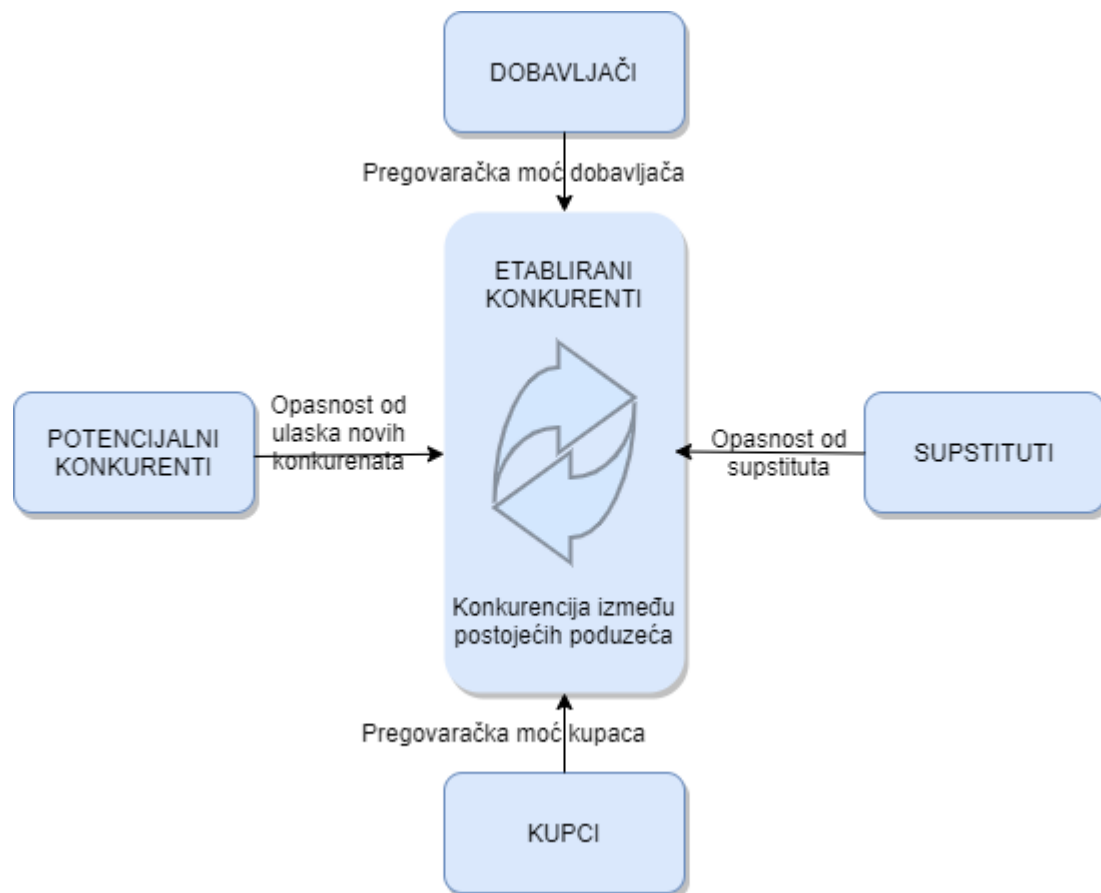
DOBAVLJAČI

Pregovaračka moć dobavljača

ETABLIRANI KONKURENTI

POTENCIJALNI KONKURENTI

Opasnost od ulaska novih konkurenata

Opasnost od supstituta

SUPSTITUTI

Konkurencija između postojećih poduzeća

Pregovaračka moć kupaca

KUPCI